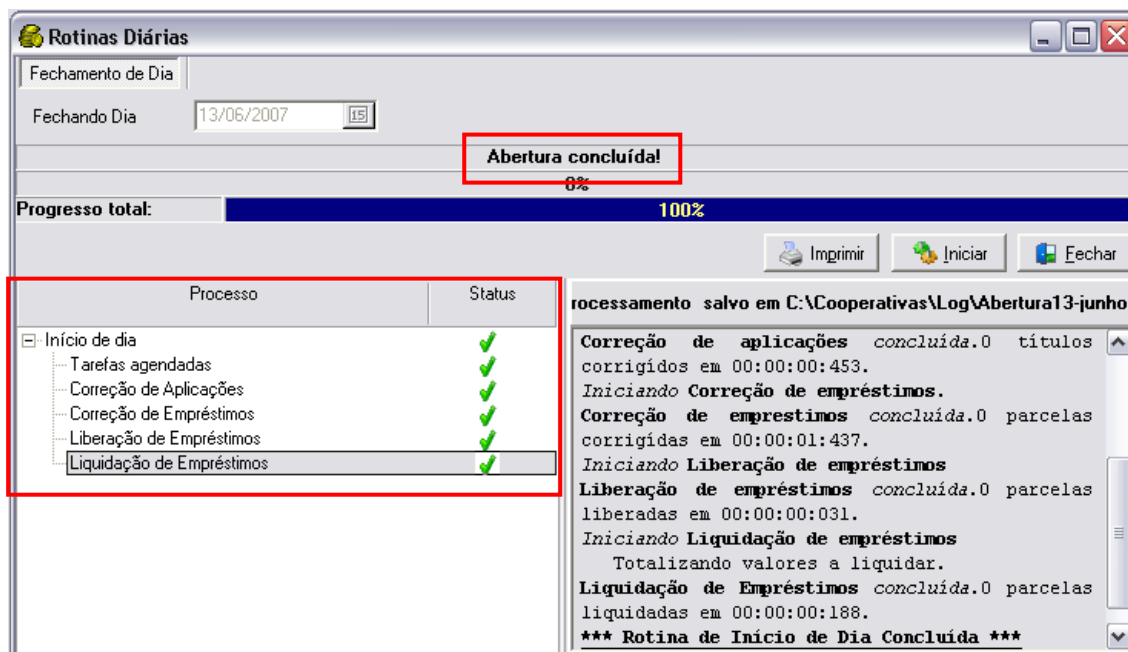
Rotinas Diárias

Fechamento de Dia

Fechando Dia 13/06/2007

Abertura concluída!

0%

Progresso total: 100%

Imprimir Iniciar Fechar

| Processo | Status |
|---|---|
| Início de dia | ✓ |
| Tarefas agendadas | ✓ |
| Correção de Aplicações | ✓ |
| Correção de Empréstimos | ✓ |
| Liberação de Empréstimos | ✓ |
| Liquidação de Empréstimos | ✓ |

rocessamento salvo em C:\Cooperativas\Log\Abertura13-junho

Correção de aplicações concluída.0 títulos corrigidos em 00:00:00:453.
Iniciando Correção de empréstimos.
Correção de emprestimos concluída.0 parcelas corrigídas em 00:00:01:437.
Iniciando Liberação de empréstimos
Liberação de empréstimos concluída.0 parcelas liberadas em 00:00:00:031.
Iniciando Liquidação de empréstimos
Totalizando valores a liquidar.
Liquidação de Empréstimos concluída.0 parcelas liquidadas em 00:00:00:188.
*** Rotina de Início de Dia Concluída ***